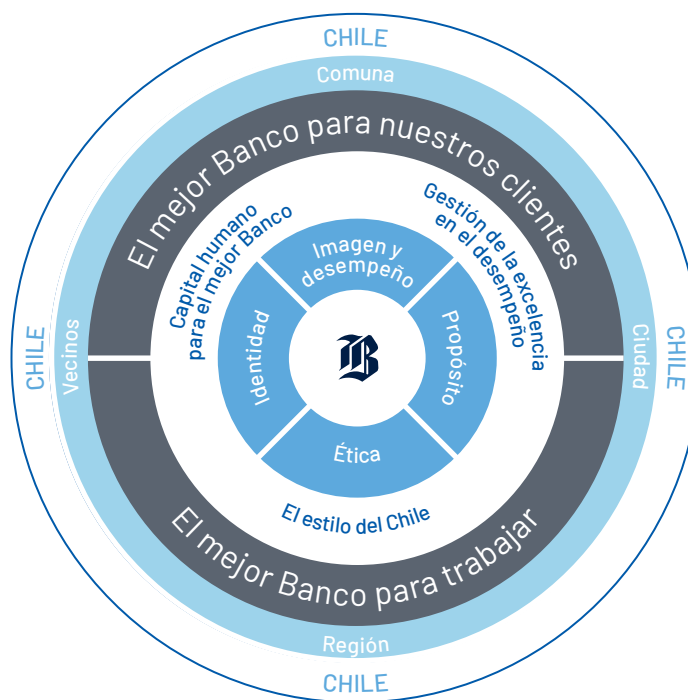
CHILE

Comuna

El mejor Banco para nuestros clientes

Capital humano para el mejor Banco

Gestión de la excelencia en el desempeño

Imagen y desempeño

Identidad

Propósito

Ética

El estilo del Chile

CHILE

Vecinos

Ciudad

CHILE

El mejor Banco para trabajar

Región

CHILE